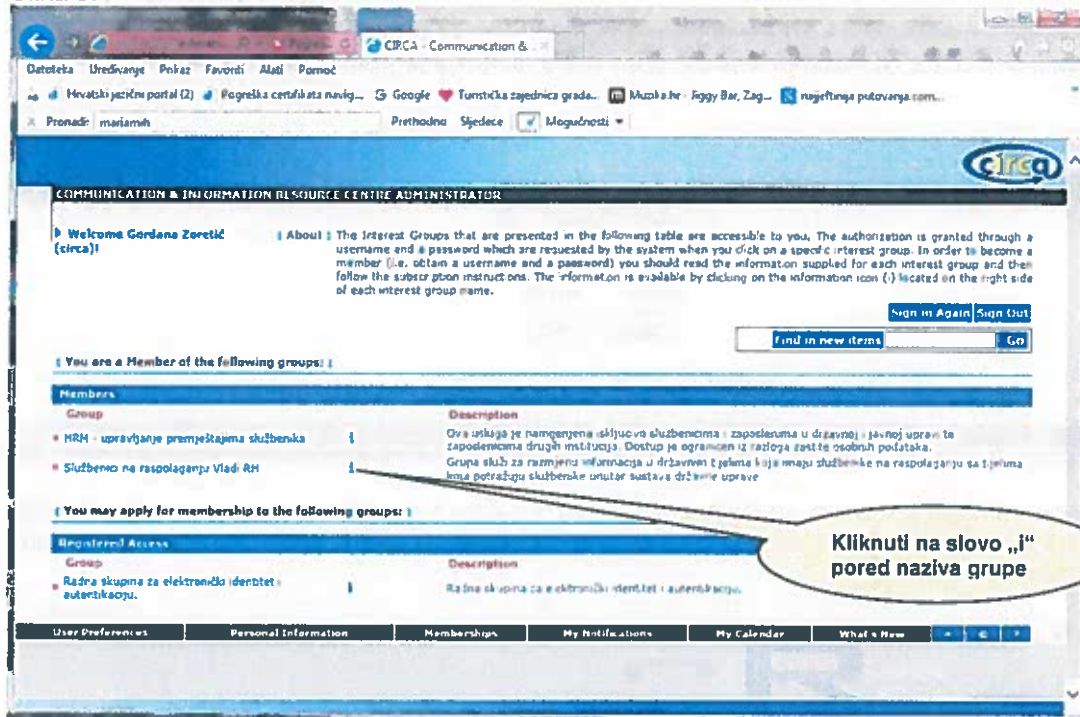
CIRCA - Communication &

Datoteka Uređivanje Prikaz Favoriti Alati Pomoć

Hrvatski jezični portal (2) Pogreška certifikata navig... Google Turistička zajednica grada... Muzika.hr - Jiggy Bar, Zag... najjeftinija putovanja.com...

Pronađi: mariamih Prethodno Sljedeće Mogućnosti

circa

COMMUNICATION & INFORMATION RESOURCE CENTRE ADMINISTRATOR

Welcome Gordana Zoretić (circa)!

| About | The Interest Groups that are presented in the following table are accessible to you. The authorization is granted through a username and a password which are requested by the system when you click on a specific interest group. In order to become a member (i.e. obtain a username and a password) you should read the information supplied for each interest group and then follow the subscription instructions. The information is available by clicking on the information icon (i) located on the right side of each interest group name.

Sign in Again Sign Out

Find in new items Go

| You are a Member of the following groups: |

Members

| Group | | Description |
|---|---|---|
| HRM - upravljanje premještajima službenika | i | Ova usluga je namijenjena isključivo službenicima i zaposlenima u državnoj i javnoj upravi te zaposlenicima drugih institucija. Dostup je ograničen iz razloga zaštite osobnih podataka. |
| Službenici na raspolaganju Vladi RH | i | Grupa služi za razmjenu informacija u državnim tijelima koja imaju službenike na raspolaganju sa tijelima koja imaju potražnju službenika unutar sustava državne uprave |

| You may apply for membership to the following groups: |

Registered Access

| Group | | Description |
|---|---|---|
| Radna skupina za elektronički identitet i autentikaciju. | i | Radna skupina za elektronički identitet i autentikaciju. |

Kliknuti na slovo „i" pored naziva grupe

User Preferences Personal Information Memberships My Notifications My Calendar What's New